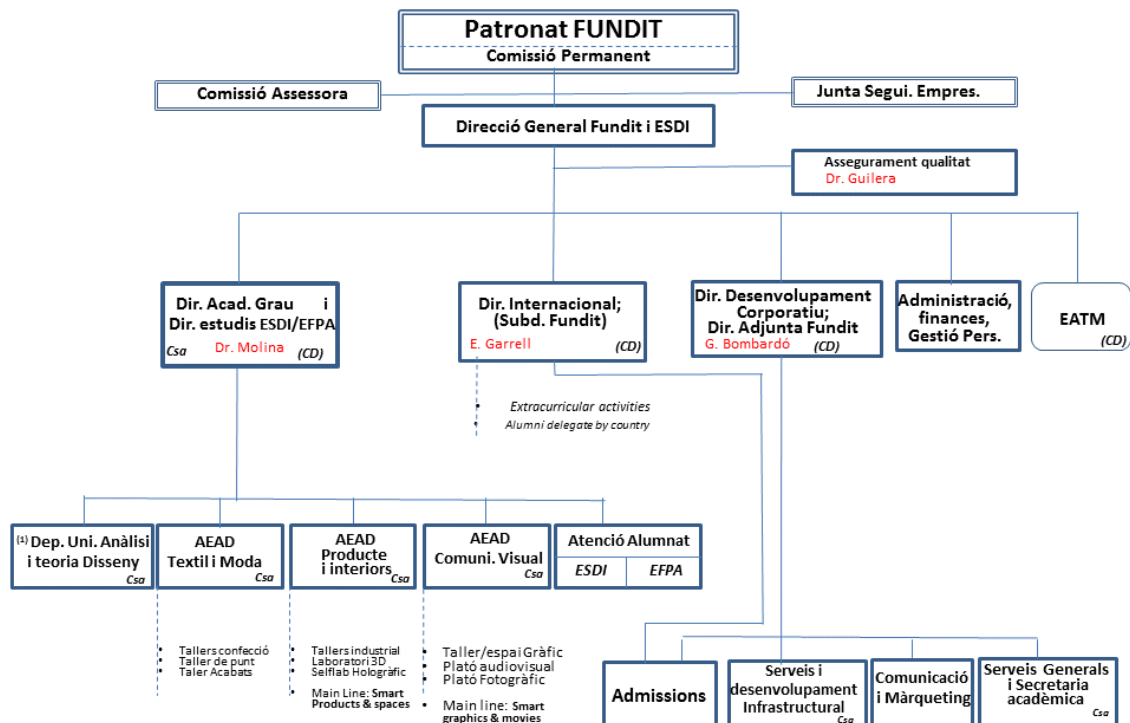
Patronat FUNDIT
Comissió Permanent

Comissió Assessora

Junta Segui. Empres.

Direcció General Fundit i ESDI

Asseguramment qualitat
Dr. Guilera

Dir. Acad. Grau i Dir. estudis ESDI/EFPA
Csa Dr. Molina (CD)

Dir. Internacional; (Subd. Fundit)
E. Garrell (CD)

Dir. Desenvolupament Corporatiu; Dir. Adjunta Fundit
G. Bombardó (CD)

Administració, finances, Gestió Pers.

EATM
(CD)

- Extracurricular activities
- Alumni delegate by country

(1) Dep. Uni. Anàlisi i teoria Disseny
Csa

AEAD Textil i Moda
Csa

AEAD Producte i interiors
Csa

AEAD Comuni. Visual
Csa

Atenció Alumnat

| ESDI | EFPA |
|---|---|

- Tallers confecció
- Taller de punt
- Taler Acabats

- Tallers industrial
- Laboratori 3D
- Selflab Hologràfic
- Main Line: Smart Products & spaces

- Taller/espai Gràfic
- Plató audiovisual
- Plató Fotogràfic
- Main line: Smart graphics & movies

Admissions

Serveis i desenvolupament Infrastructural
Csa

Comunicació i Màrqueting

Serveis Generals i Secretaria acadèmica
Csa